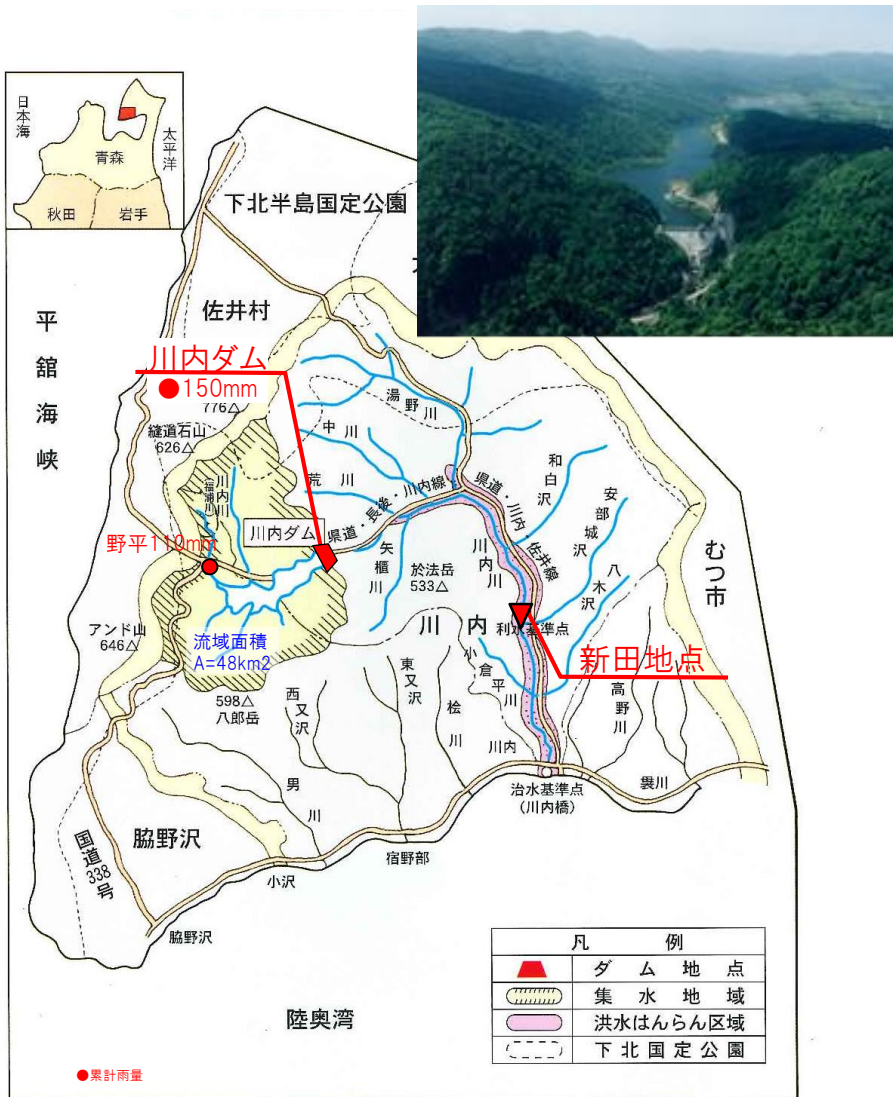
日本海
太平洋
青森
秋田
岩手

下北半島国定公園
佐井村
平舘海峡
川内ダム
●150mm
776△
縫道石山
626△
湯野川
中川
荒川
県道・長後・川内線
県道・川内・佐井線
和白沢
安部城沢
八木沢
むつ市
川内ダム
野平110mm
矢櫃川
於法岳
533△
川内川
川内
利水基準点
新田地点
流域面積
A=48km2
アンド山
646△
598△
八郎岳
西又沢
東又沢
小倉平川
桧川
川内
高野川
男川
治水基準点
(川内橋)
異川
脇野沢
国道338号
小沢
宿野部
脇野沢
陸奥湾

| 凡例 | |
|---|---|
| | ダム地点 |
| | 集水地域 |
| | 洪水はんらん区域 |
| | 下北国定公園 |

●累計雨量